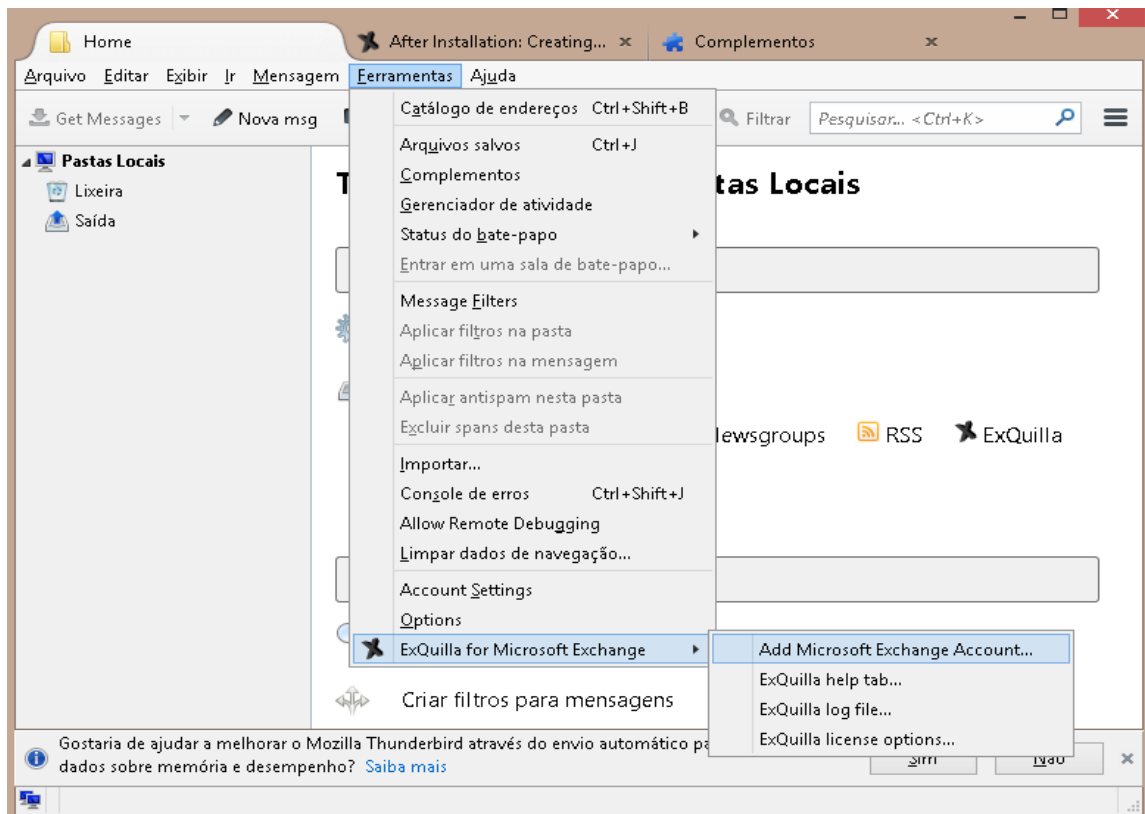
Home
After Installation: Creating... ×
Complementos ×

Arquivo Editar Exibir Ir Mensagem Ferramentas Ajuda

Get Messages
Nova msg
Filtrar
Pesquisar... <Ctrl+K>

Pastas Locais
Lixeira
Saída

T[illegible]tas Locais

Catálogo de endereços Ctrl+Shift+B
Arquivos salvos Ctrl+J
Complementos
Gerenciador de atividade
Status do bate-papo
Entrar em uma sala de bate-papo...
Message Filters
Aplicar filtros na pasta
Aplicar filtros na mensagem
Aplicar antispam nesta pasta
Excluir spans desta pasta
Importar...
Console de erros Ctrl+Shift+J
Allow Remote Debugging
Limpar dados de navegação...
Account Settings
Options
ExQuilla for Microsoft Exchange

Add Microsoft Exchange Account...
ExQuilla help tab...
ExQuilla log file...
ExQuilla license options...

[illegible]ewsgroups RSS ExQuilla

Criar filtros para mensagens

Gostaria de ajudar a melhorar o Mozilla Thunderbird através do envio automático pa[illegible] dados sobre memória e desempenho? Saiba mais

Sim Não ×